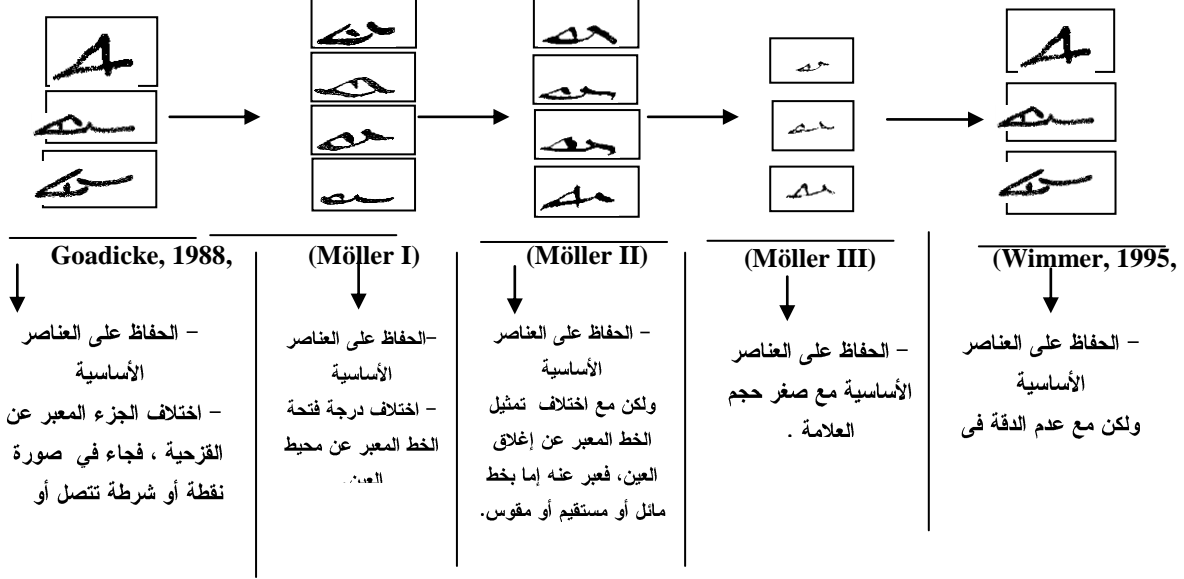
Goadicke, 1988,

– الحفاظ على العناصر الأساسية
– اختلاف الجزء المعبر عن القزحية ، فجاء في صورة نقطة أو شرطة تتصل أو

(Möller I)

–الحفاظ على العناصر الأساسية
– اختلاف درجة فتحة الخط المعبر عن محيط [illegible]

(Möller II)

– الحفاظ على العناصر الأساسية
ولكن مع اختلاف تمثيل الخط المعبر عن إغلاق العين، فعبر عنه إما بخط مائل أو مستقيم أو مقوس.

(Möller III)

– الحفاظ على العناصر الأساسية مع صغر حجم العلامة .

(Wimmer, 1995,

– الحفاظ على العناصر الأساسية
ولكن مع عدم الدقة فى